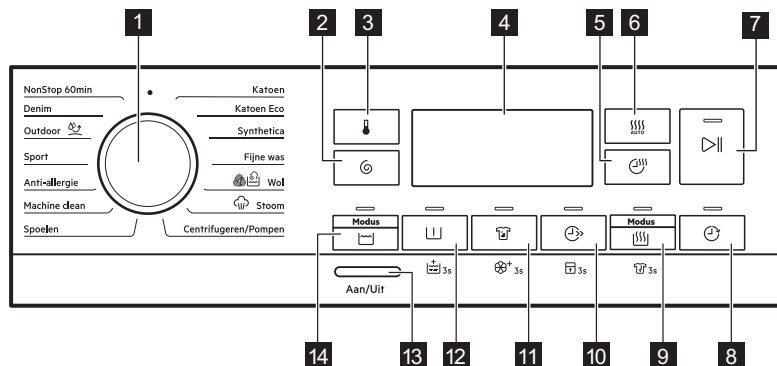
1
2
3
4
5
6
7

NonStop 60min
Denim
Outdoor
Sport
Anti-allergie
Machine clean
Spoelen

Katoen
Katoen Eco
Synthetica
Fijne was
Wol
Stoom
Centrifugeren/Pompen

AUTO

Modus
Modus

3s
3s
3s
3s

Aan/Uit

14
13
12
11
10
9
8